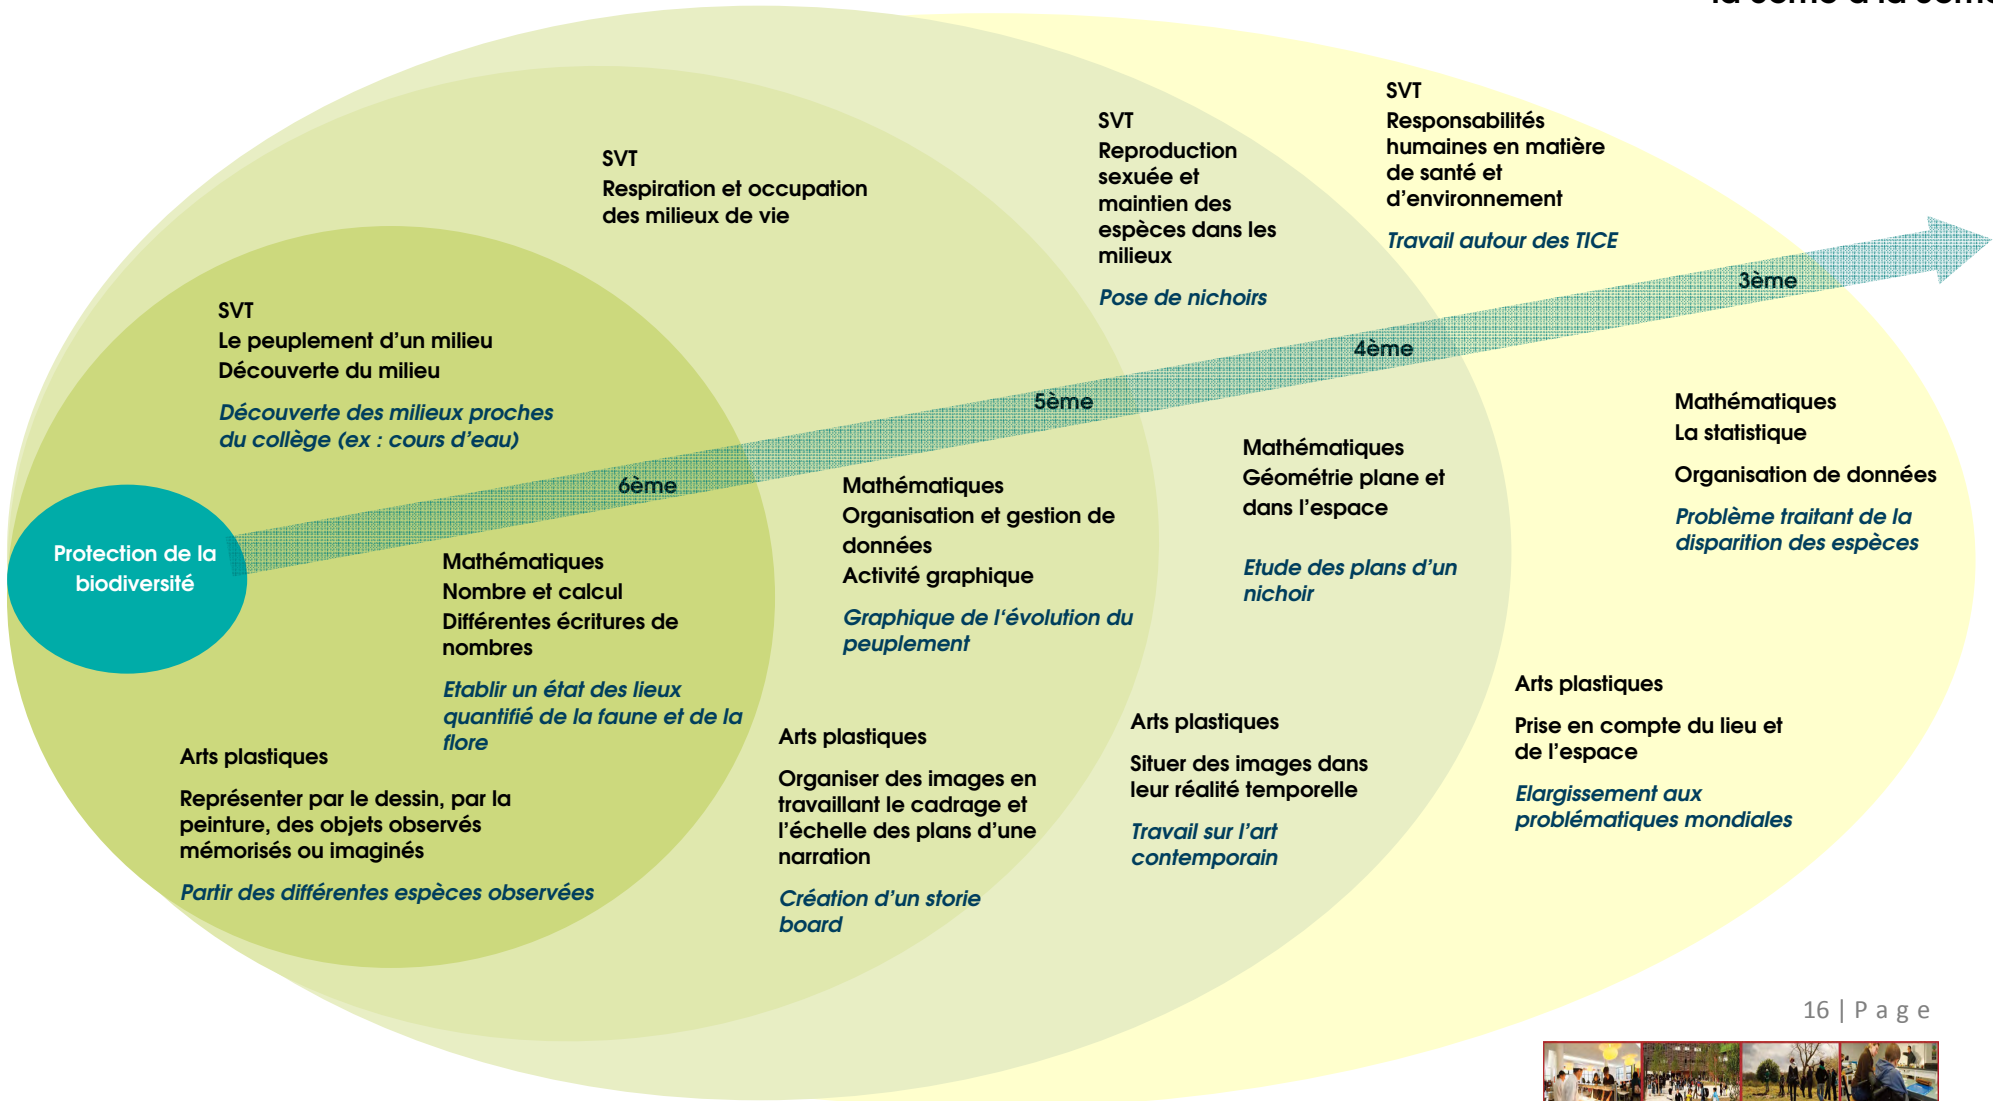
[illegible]

SVT
Respiration et occupation des milieux de vie

SVT
Reproduction sexuée et maintien des espèces dans les milieux

Pose de nichoirs

SVT
Responsabilités humaines en matière de santé et d'environnement

Travail autour des TICE

SVT
Le peuplement d'un milieu
Découverte du milieu

Découverte des milieux proches du collège (ex : cours d'eau)

3ème

4ème

5ème

6ème

Protection de la biodiversité

Mathématiques
Nombre et calcul
Différentes écritures de nombres

Etablir un état des lieux quantifié de la faune et de la flore

Mathématiques
Organisation et gestion de données
Activité graphique

Graphique de l'évolution du peuplement

Mathématiques
Géométrie plane et dans l'espace

Etude des plans d'un nichoir

Mathématiques
La statistique

Organisation de données

Problème traitant de la disparition des espèces

Arts plastiques

Représenter par le dessin, par la peinture, des objets observés mémorisés ou imaginés

Partir des différentes espèces observées

Arts plastiques

Organiser des images en travaillant le cadrage et l'échelle des plans d'une narration

Création d'un storie board

Arts plastiques

Situer des images dans leur réalité temporelle

Travail sur l'art contemporain

Arts plastiques

Prise en compte du lieu et de l'espace

Elargissement aux problématiques mondiales

16 | Page